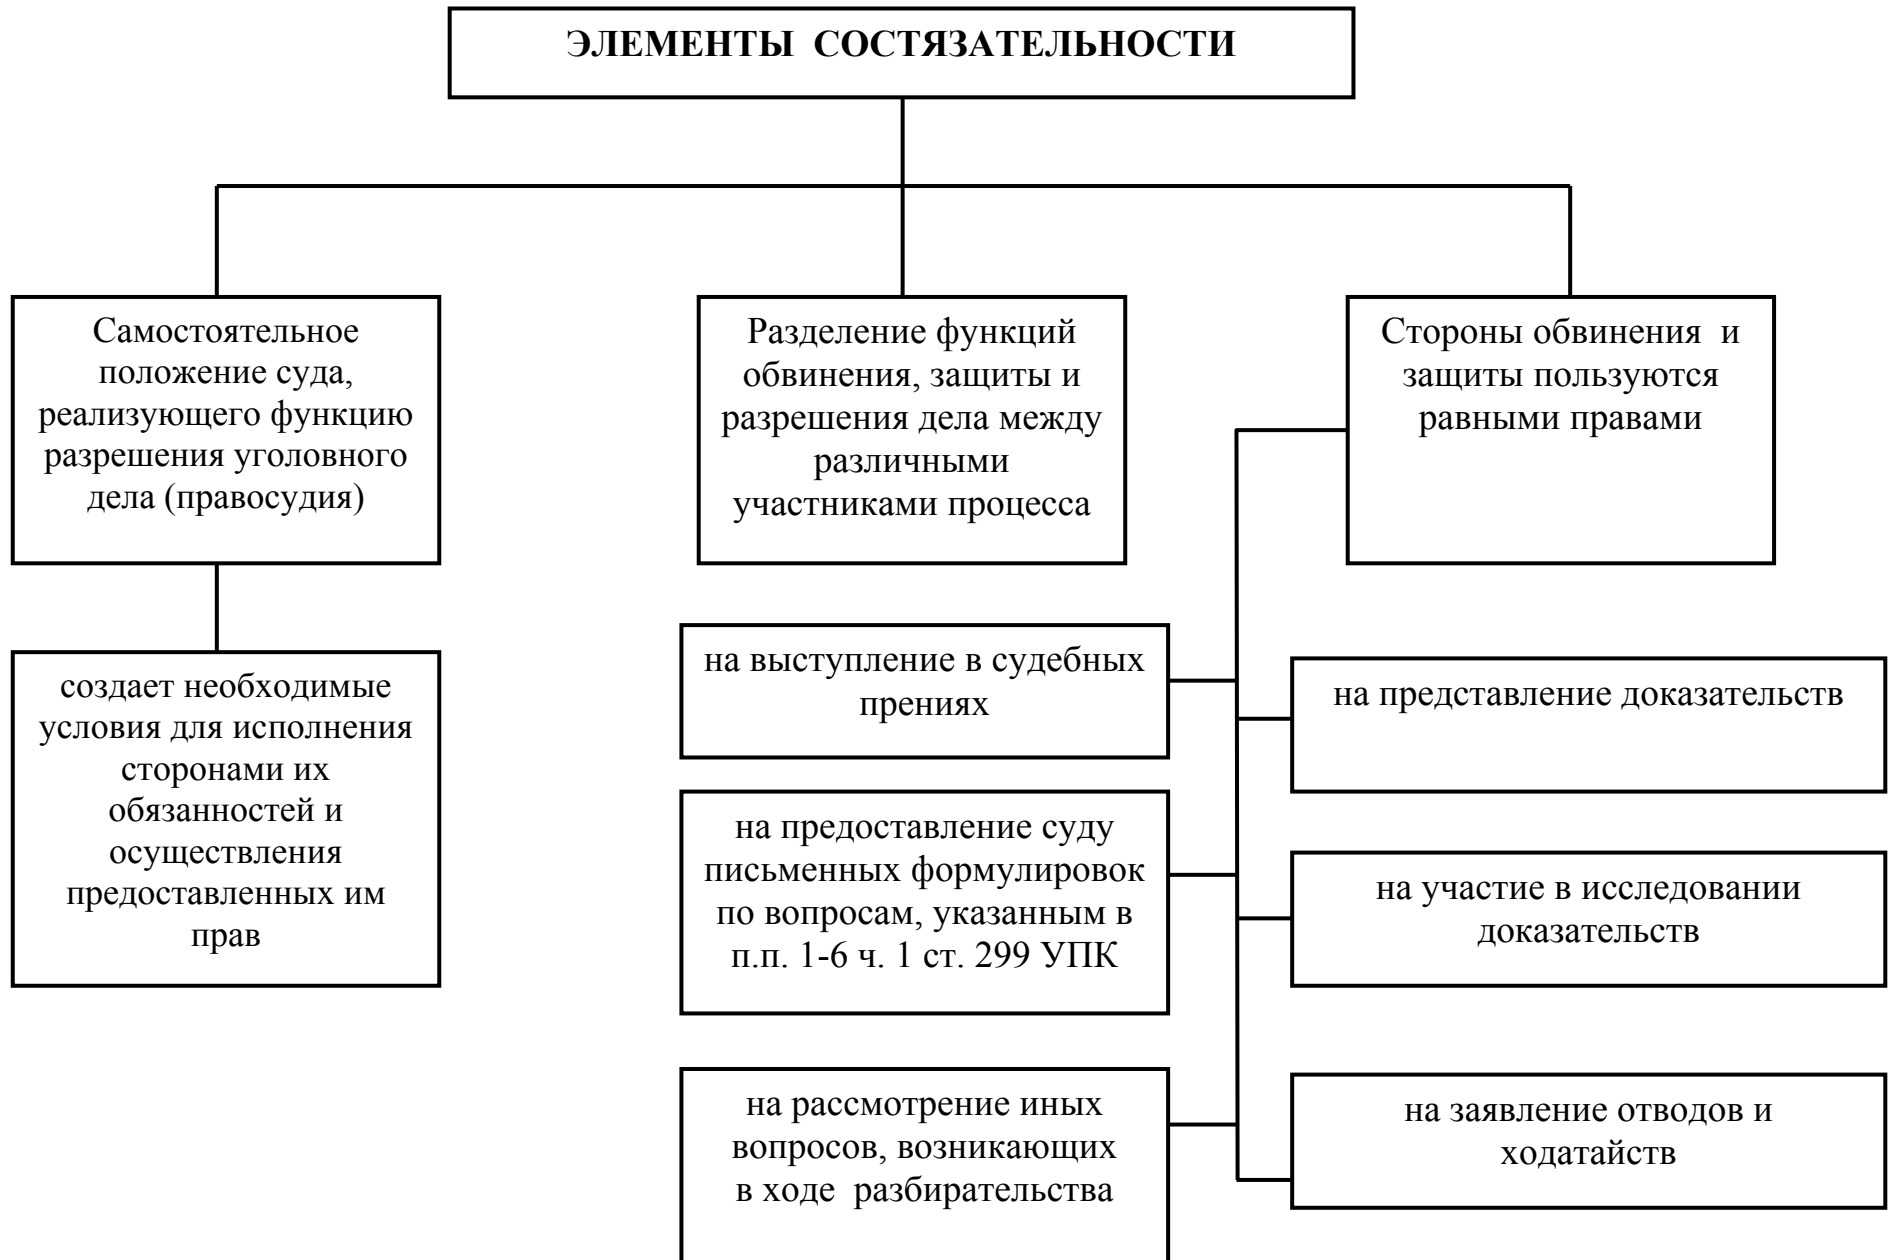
ЭЛЕМЕНТЫ СОСТЯЗАТЕЛЬНОСТИ

Самостоятельное положение суда, реализующего функцию разрешения уголовного дела (правосудия)

Разделение функций обвинения, защиты и разрешения дела между различными участниками процесса

Стороны обвинения и защиты пользуются равными правами

создает необходимые условия для исполнения сторонами их обязанностей и осуществления предоставленных им прав

на выступление в судебных прениях

на предоставление суду письменных формулировок по вопросам, указанным в п.п. 1-6 ч. 1 ст. 299 УПК

на рассмотрение иных вопросов, возникающих в ходе разбирательства

на представление доказательств

на участие в исследовании доказательств

на заявление отводов и ходатайств